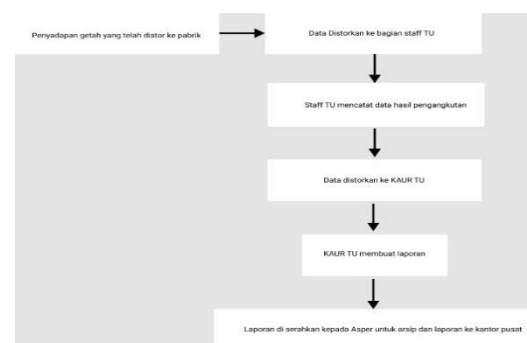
Penyadapan getah yang telah distor ke pabrik

Data Distorkan ke bagian staff TU

Staff TU mencatat data hasil pengangkutan

Data distorkan ke KAUR TU

KAUR TU membuat laporan

Laporan di serahkan kepada Asper untuk arsip dan laporan ke kantor pusat